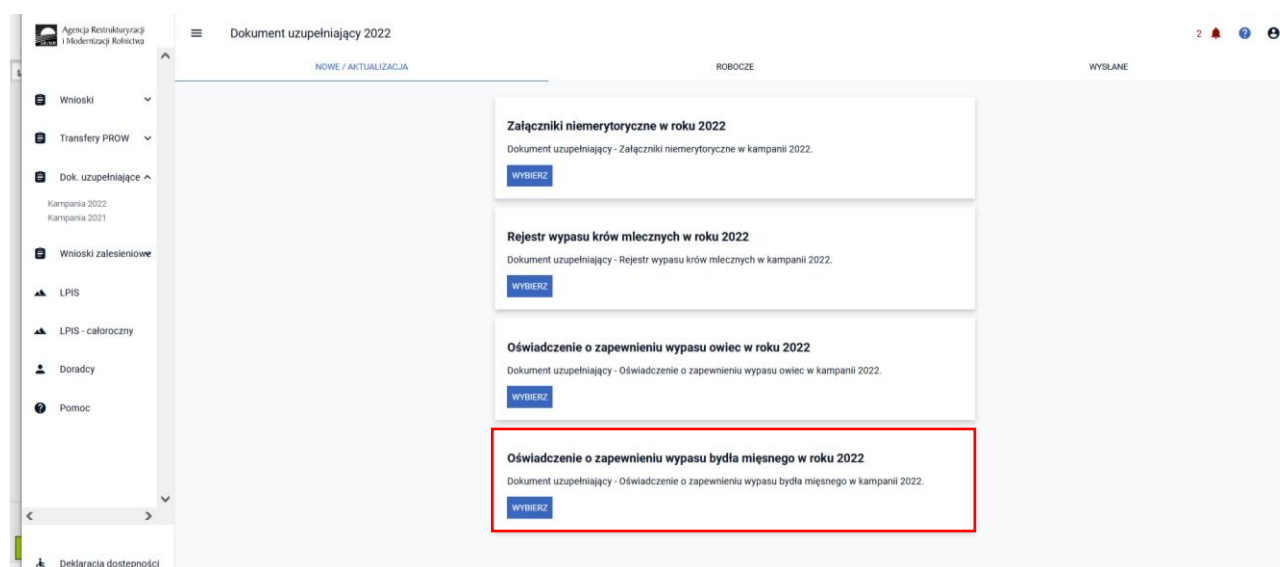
Agencja Restrukturyzacji i Modernizacji Rolnictwa

Dokument uzupełniający 2022

2

NOWE / AKTUALIZACJA

ROBOCZE

WYSŁANE

Wnioski

Transfery PROW

Dok. uzupełniające

Kampania 2022

Kampania 2021

Wnioski zalesieniowe

LPIS

LPIS - całoroczny

Doradcy

Pomoc

Deklaracja dostępności

Załączniki niemerytoryczne w roku 2022

Dokument uzupełniający - Załączniki niemerytoryczne w kampanii 2022.

WYBIERZ

Rejestr wypasu krów mlecznych w roku 2022

Dokument uzupełniający - Rejestr wypasu krów mlecznych w kampanii 2022.

WYBIERZ

Oświadczenie o zapewnieniu wypasu owiec w roku 2022

Dokument uzupełniający - Oświadczenie o zapewnieniu wypasu owiec w kampanii 2022.

WYBIERZ

Oświadczenie o zapewnieniu wypasu bydła mięsnego w roku 2022

Dokument uzupełniający - Oświadczenie o zapewnieniu wypasu bydła mięsnego w kampanii 2022.

WYBIERZ